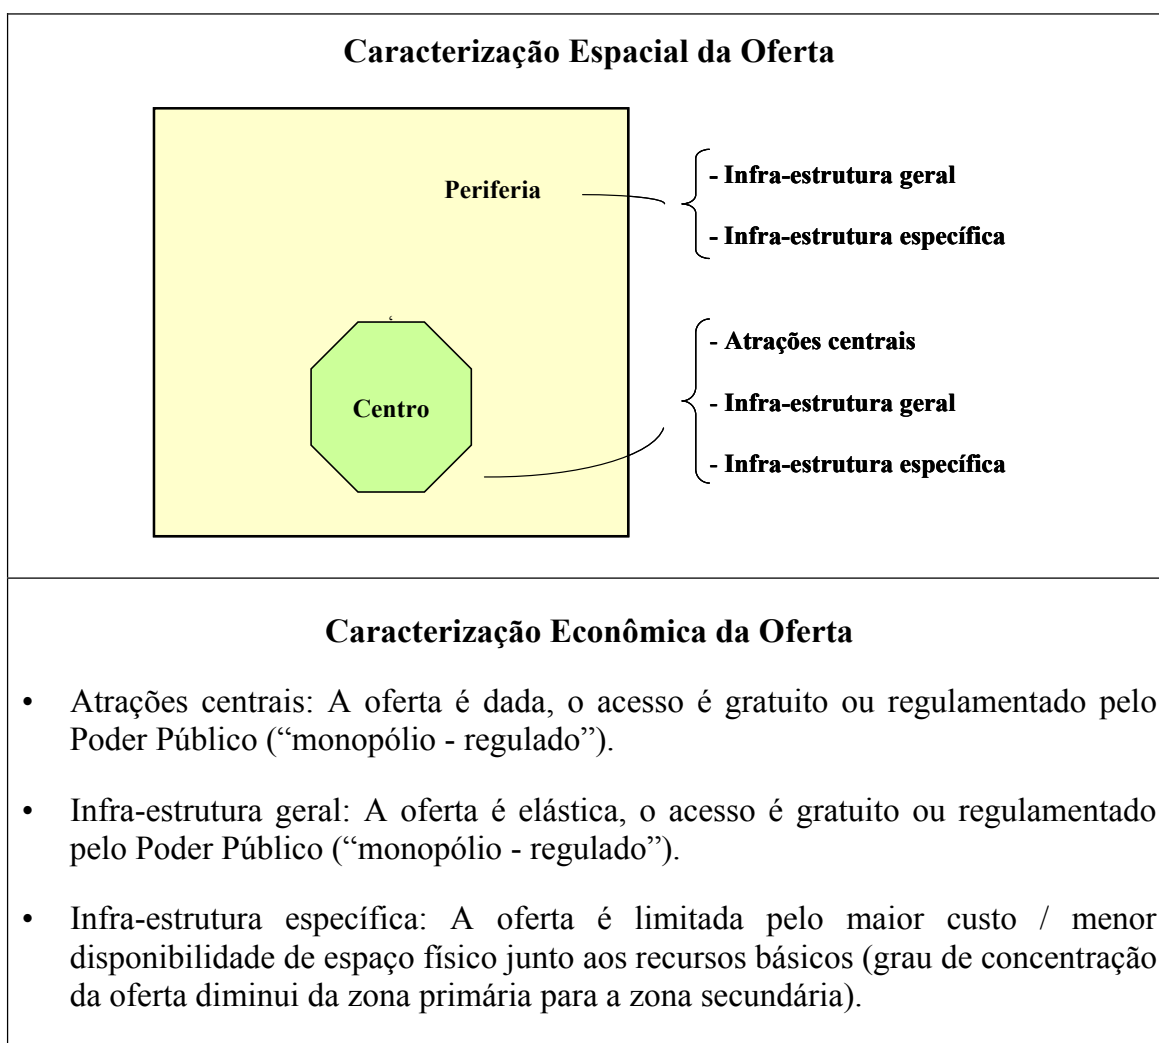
**Caracterização Espacial da Oferta**

Periferia

- Infra-estrutura geral

- Infra-estrutura específica

Centro

- Atrações centrais

- Infra-estrutura geral

- Infra-estrutura específica

**Caracterização Econômica da Oferta**

• Atrações centrais: A oferta é dada, o acesso é gratuito ou regulamentado pelo Poder Público ("monopólio - regulado").

• Infra-estrutura geral: A oferta é elástica, o acesso é gratuito ou regulamentado pelo Poder Público ("monopólio - regulado").

• Infra-estrutura específica: A oferta é limitada pelo maior custo / menor disponibilidade de espaço físico junto aos recursos básicos (grau de concentração da oferta diminui da zona primária para a zona secundária).